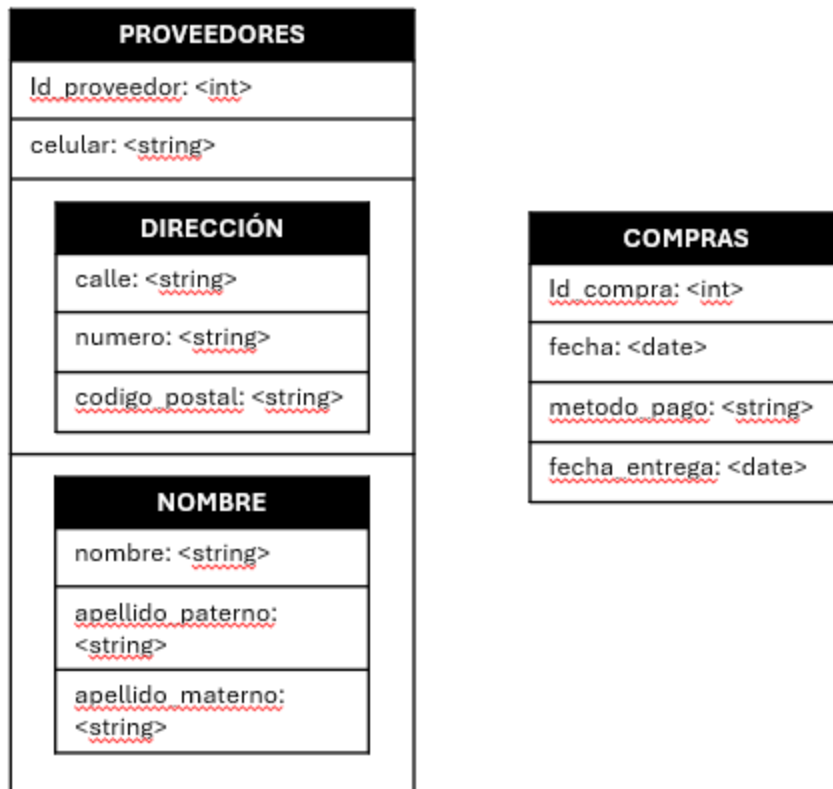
PROVEEDORES

Id_proveedor: <int>

celular: <string>

DIRECCIÓN

calle: <string>

numero: <string>

codigo_postal: <string>

NOMBRE

nombre: <string>

apellido_paterno: <string>

apellido_materno: <string>

COMPRAS

Id_compra: <int>

fecha: <date>

metodo_pago: <string>

fecha_entrega: <date>